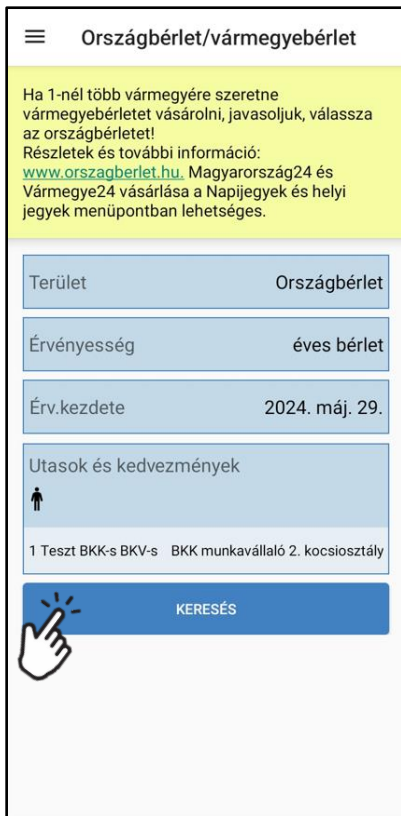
Országbérlet/vármegyebérlet

Ha 1-nél több vármegyére szeretne vármegyebérletet vásárolni, javasoljuk, válassza az országbérletet!
Részletek és további információ: www.orszagberlet.hu. Magyarország24 és Vármegye24 vásárlása a Napijegyek és helyi jegyek menüpontban lehetséges.

Terület Országbérlet

Érvényesség éves bérlet

Érv.kezdete 2024. máj. 29.

Utasok és kedvezmények

1 Teszt BKK-s BKV-s BKK munkavállaló 2. kocsiosztály

KERESÉS